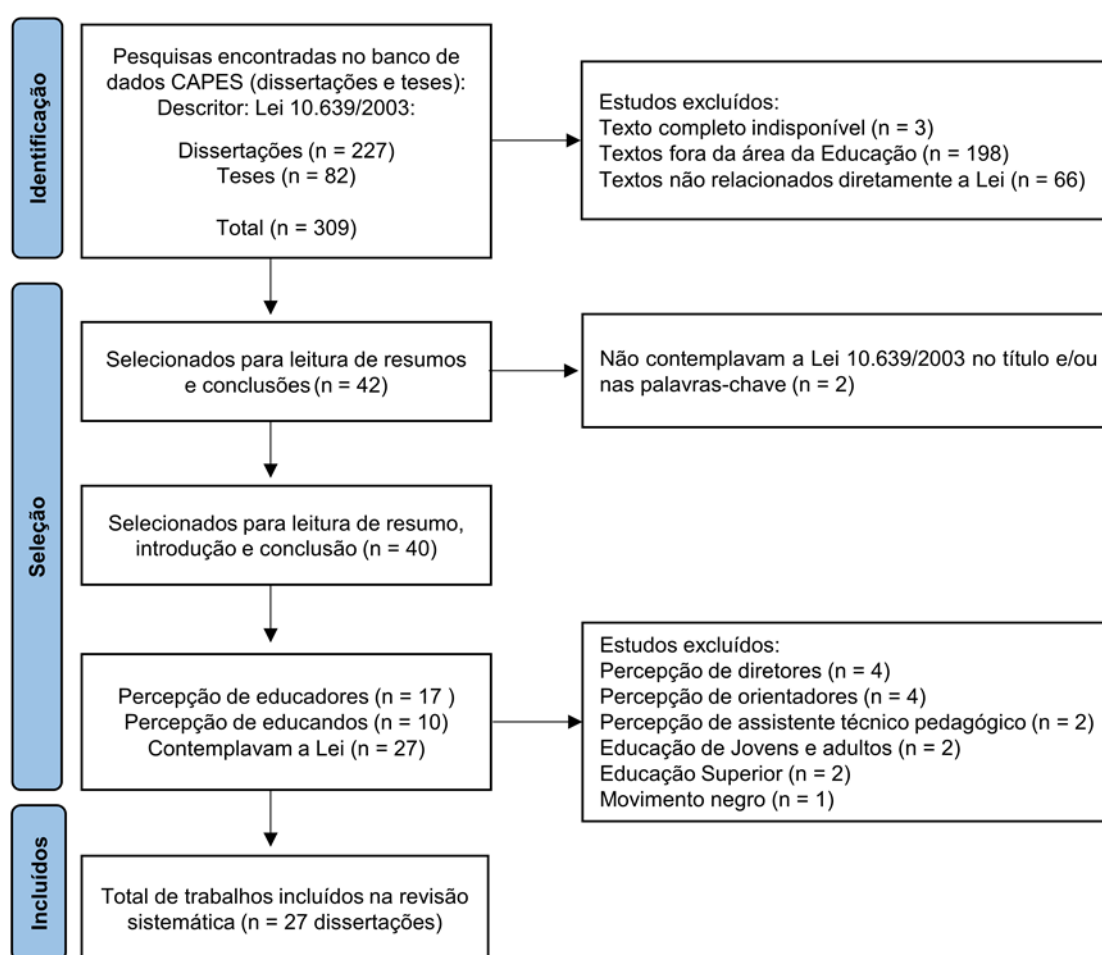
Identificação

Pesquisas encontradas no banco de dados CAPES (dissertações e teses): Descritor: Lei 10.639/2003:

Dissertações (n = 227)
Teses (n = 82)

Total (n = 309)

Estudos excluídos:
Texto completo indisponível (n = 3)
Textos fora da área da Educação (n = 198)
Textos não relacionados diretamente a Lei (n = 66)

Seleção

Selecionados para leitura de resumos e conclusões (n = 42)

Não contemplavam a Lei 10.639/2003 no título e/ou nas palavras-chave (n = 2)

Selecionados para leitura de resumo, introdução e conclusão (n = 40)

Percepção de educadores (n = 17 )
Percepção de educandos (n = 10)
Contemplavam a Lei (n = 27)

Estudos excluídos:
Percepção de diretores (n = 4)
Percepção de orientadores (n = 4)
Percepção de assistente técnico pedagógico (n = 2)
Educação de Jovens e adultos (n = 2)
Educação Superior (n = 2)
Movimento negro (n = 1)

Incluídos

Total de trabalhos incluídos na revisão sistemática (n = 27 dissertações)